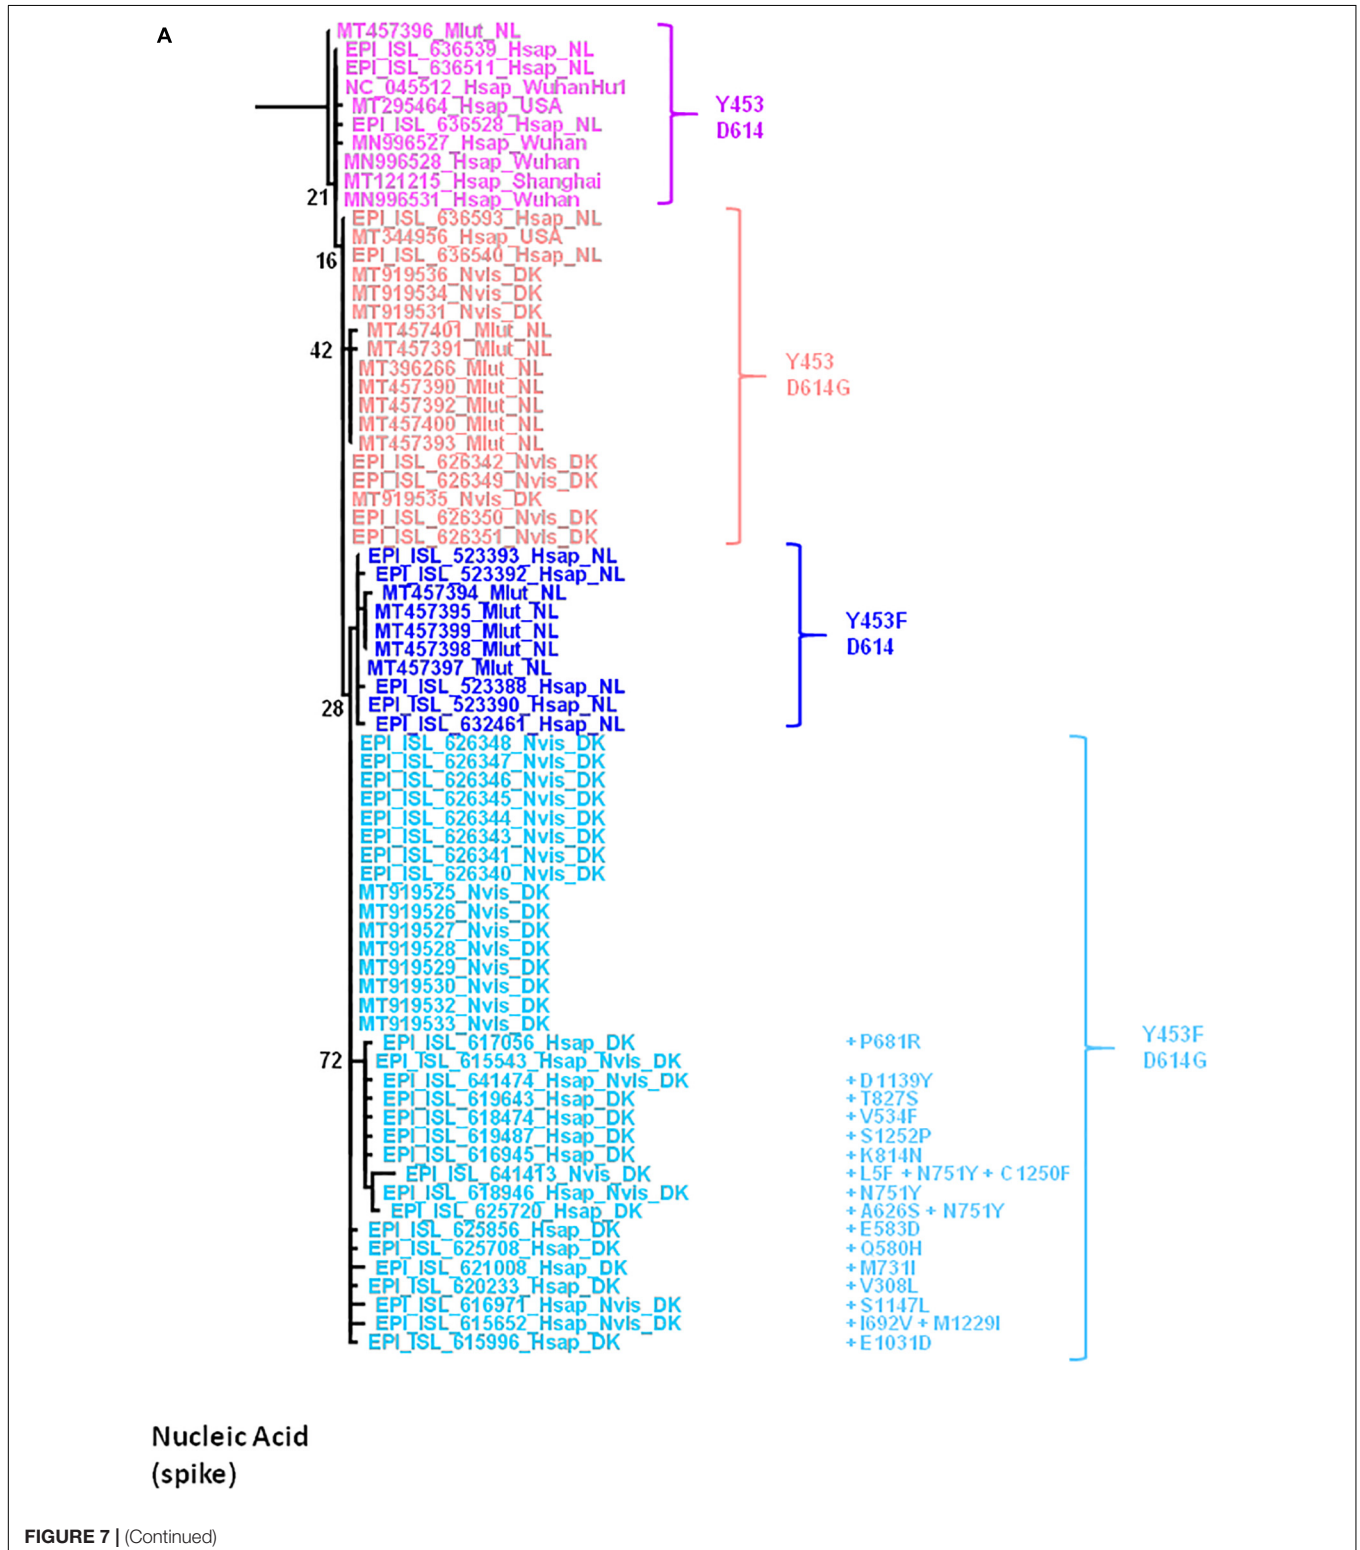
A

MT457396_Mlut_NL
EPI_ISL_636539_Hsap_NL
EPI_ISL_636511_Hsap_NL
NC_045512_Hsap_WuhanHu1
MT295464_Hsap_USA
EPI_ISL_636528_Hsap_NL
MN996527_Hsap_Wuhan
MN996528_Hsap_Wuhan
MT121215_Hsap_Shanghai
MN996531_Hsap_Wuhan

Y453
D614

21

EPI_ISL_636593_Hsap_NL
MT344956_Hsap_USA
EPI_ISL_636540_Hsap_NL
MT919536_Nvis_DK
MT919534_Nvis_DK
MT919531_Nvis_DK
MT457401_Mlut_NL
MT457391_Mlut_NL
MT396266_Mlut_NL
MT457390_Mlut_NL
MT457392_Mlut_NL
MT457400_Mlut_NL
MT457393_Mlut_NL
EPI_ISL_626342_Nvis_DK
EPI_ISL_626349_Nvis_DK
MT919535_Nvis_DK
EPI_ISL_626350_Nvis_DK
EPI_ISL_626351_Nvis_DK

16
42

Y453
D614G

EPI_ISL_523393_Hsap_NL
EPI_ISL_523392_Hsap_NL
MT457394_Mlut_NL
MT457395_Mlut_NL
MT457399_Mlut_NL
MT457398_Mlut_NL
MT457397_Mlut_NL
EPI_ISL_523388_Hsap_NL
EPI_ISL_523390_Hsap_NL
EPI_ISL_632461_Hsap_NL

28

Y453F
D614

EPI_ISL_626348_Nvis_DK
EPI_ISL_626347_Nvis_DK
EPI_ISL_626346_Nvis_DK
EPI_ISL_626345_Nvis_DK
EPI_ISL_626344_Nvis_DK
EPI_ISL_626343_Nvis_DK
EPI_ISL_626341_Nvis_DK
EPI_ISL_626340_Nvis_DK
MT919525_Nvis_DK
MT919526_Nvis_DK
MT919527_Nvis_DK
MT919528_Nvis_DK
MT919529_Nvis_DK
MT919530_Nvis_DK
MT919532_Nvis_DK
MT919533_Nvis_DK
EPI_ISL_617056_Hsap_DK +P681R
EPI_ISL_615543_Hsap_Nvis_DK
EPI_ISL_641474_Hsap_Nvis_DK +D1139Y
EPI_ISL_619643_Hsap_DK +T827S
EPI_ISL_618474_Hsap_DK +V534F
EPI_ISL_619487_Hsap_DK +S1252P
EPI_ISL_616945_Hsap_DK +K814N
EPI_ISL_641413_Nvis_DK +L5F +N751Y+C1250F
EPI_ISL_618946_Hsap_Nvis_DK +N751Y
EPI_ISL_625720_Hsap_DK +A626S+N751Y
EPI_ISL_625856_Hsap_DK +E583D
EPI_ISL_625708_Hsap_DK +Q580H
EPI_ISL_621008_Hsap_DK +M731I
EPI_ISL_620233_Hsap_DK +V308L
EPI_ISL_616971_Hsap_Nvis_DK +S1147L
EPI_ISL_615652_Hsap_Nvis_DK +I692V+M1229I
EPI_ISL_615996_Hsap_DK +E1031D

72

Y453F
D614G

Nucleic Acid
(spike)

FIGURE 7 | (Continued)